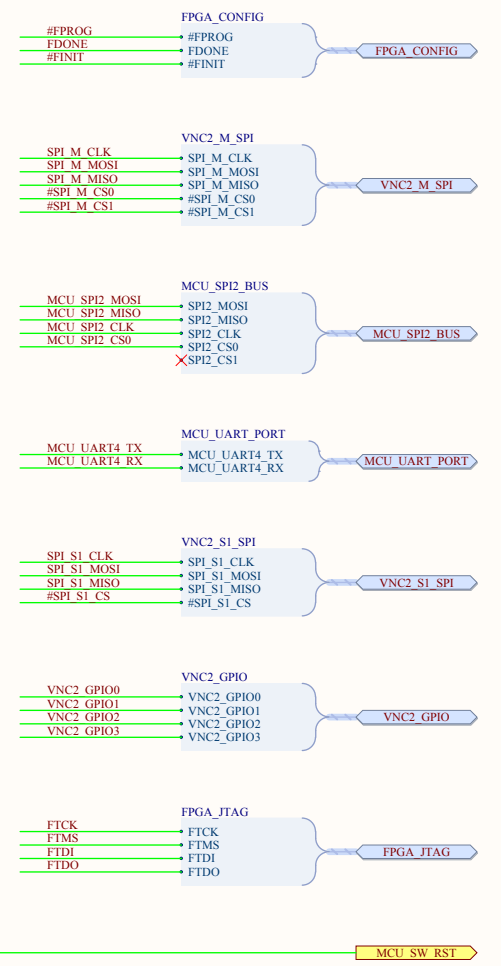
#FPROG
FDONE
#FINIT

FPGA_CONFIG
#FPROG
FDONE
#FINIT

FPGA_CONFIG

SPI_M_CLK
SPI_M_MOSI
SPI_M_MISO
#SPI_M_CS0
#SPI_M_CS1

VNC2_M_SPI
SPI_M_CLK
SPI_M_MOSI
SPI_M_MISO
#SPI_M_CS0
#SPI_M_CS1

VNC2_M_SPI

MCU_SPI2_MOSI
MCU_SPI2_MISO
MCU_SPI2_CLK
MCU_SPI2_CS0

MCU_SPI2_BUS
SPI2_MOSI
SPI2_MISO
SPI2_CLK
SPI2_CS0
SPI2_CS1

MCU_SPI2_BUS

MCU_UART4_TX
MCU_UART4_RX

MCU_UART_PORT
MCU_UART4_TX
MCU_UART4_RX

MCU_UART_PORT

SPI_S1_CLK
SPI_S1_MOSI
SPI_S1_MISO
#SPI_S1_CS

VNC2_S1_SPI
SPI_S1_CLK
SPI_S1_MOSI
SPI_S1_MISO
#SPI_S1_CS

VNC2_S1_SPI

VNC2_GPIO0
VNC2_GPIO1
VNC2_GPIO2
VNC2_GPIO3

VNC2_GPIO
VNC2_GPIO0
VNC2_GPIO1
VNC2_GPIO2
VNC2_GPIO3

VNC2_GPIO

FTCK
FTMS
FTDI
FTDO

FPGA_JTAG
FTCK
FTMS
FTDI
FTDO

FPGA_JTAG

MCU_SW_RST